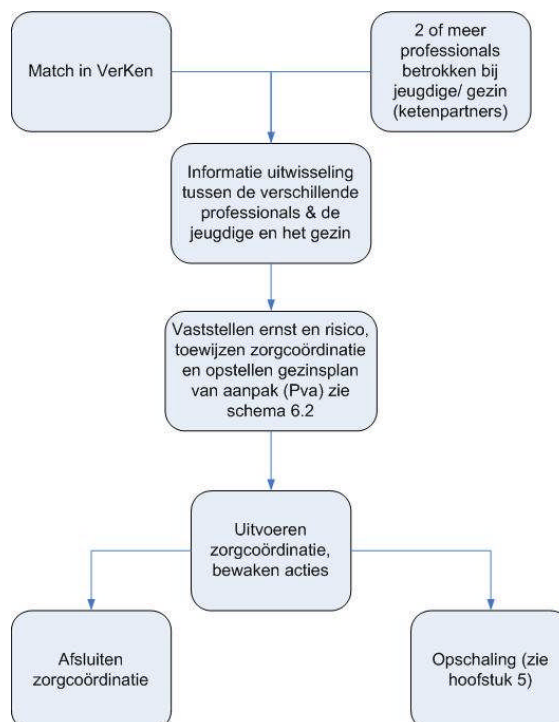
Match in VerKen

2 of meer professionals betrokken bij jeugdige/ gezin (ketenpartners)

Informatie uitwisseling tussen de verschillende professionals & de jeugdige en het gezin

Vaststellen ernst en risico, toewijzen zorgcoördinatie en opstellen gezinsplan van aanpak (Pva) zie schema 6.2

Uitvoeren zorgcoördinatie, bewaken acties

Afsluiten zorgcoördinatie

Opschaling (zie hoofstuk 5)